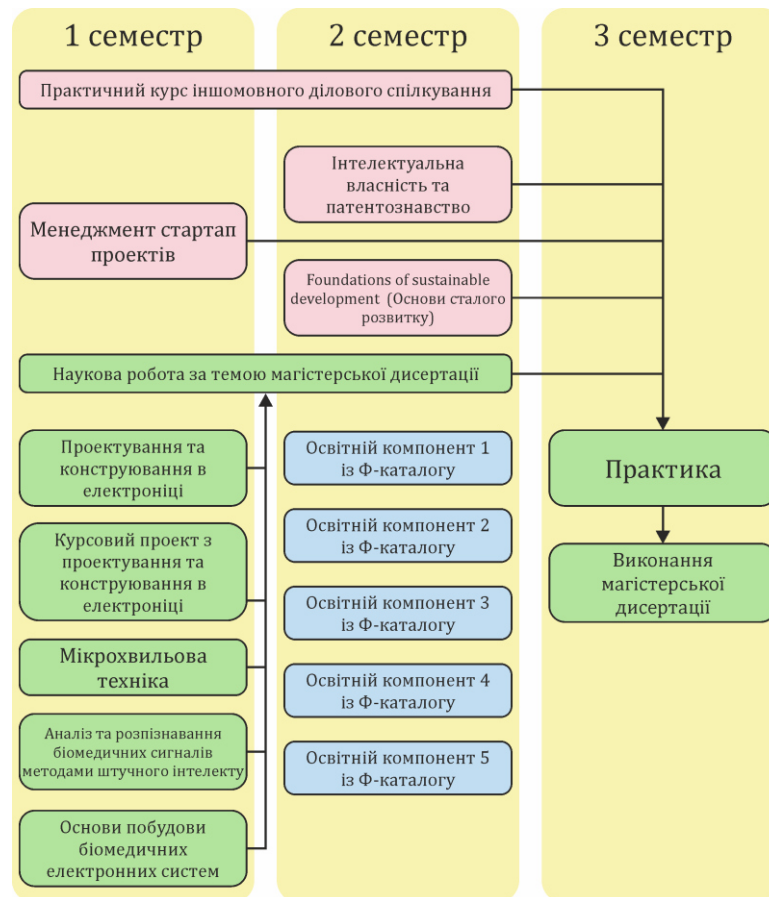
1 семестр

2 семестр

3 семестр

Практичний курс іншомовного ділового спілкування

Інтелектуальна власність та патентознавство

Менеджмент стартап проектів

Foundations of sustainable development (Основи сталого розвитку)

Наукова робота за темою магістерської дисертації

Проектування та конструювання в електроніці

Курсовий проект з проектування та конструювання в електроніці

Мікрохвильова техніка

Аналіз та розпізнавання біомедичних сигналів методами штучного інтелекту

Основи побудови біомедичних електронних систем

Освітній компонент 1 із Ф-каталогу

Освітній компонент 2 із Ф-каталогу

Освітній компонент 3 із Ф-каталогу

Освітній компонент 4 із Ф-каталогу

Освітній компонент 5 із Ф-каталогу

Практика

Виконання магістерської дисертації